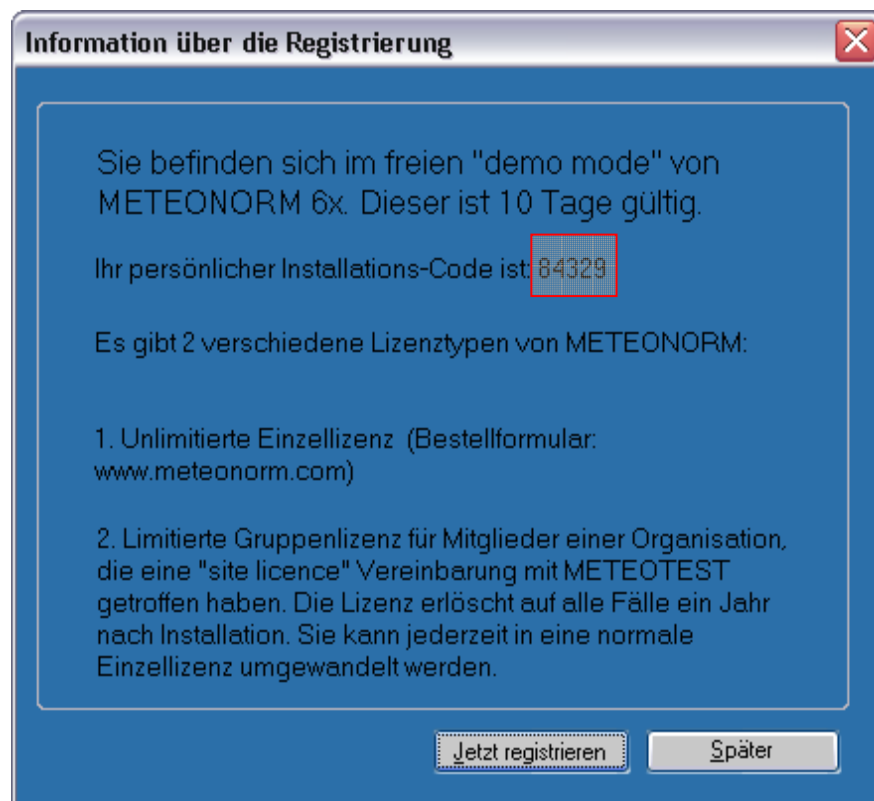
Information über die Registrierung

Sie befinden sich im freien "demo mode" von METEONORM 6x. Dieser ist 10 Tage gültig.

Ihr persönlicher Installations-Code ist: 84329

Es gibt 2 verschiedene Lizenztypen von METEONORM:

1. Unlimitierte Einzellizenz (Bestellformular: www.meteonorm.com)

2. Limitierte Gruppenlizenz für Mitglieder einer Organisation, die eine "site licence" Vereinbarung mit METEOTEST getroffen haben. Die Lizenz erlöscht auf alle Fälle ein Jahr nach Installation. Sie kann jederzeit in eine normale Einzellizenz umgewandelt werden.

Jetzt registrieren

Später